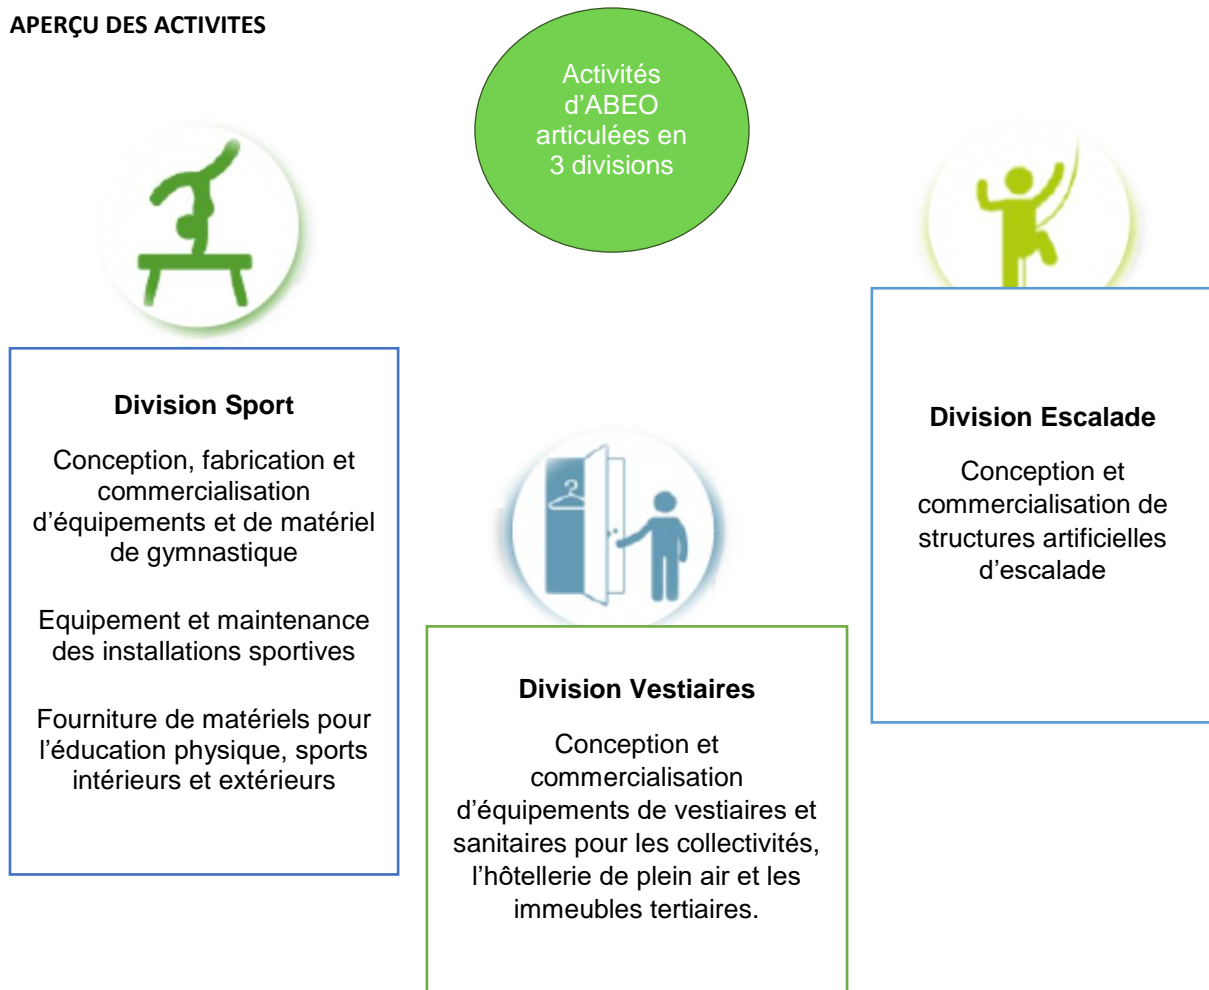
APERÇU DES ACTIVITES

Activités d'ABEO articulées en 3 divisions

Division Sport

Conception, fabrication et commercialisation d'équipements et de matériel de gymnastique

Equipement et maintenance des installations sportives

Fourniture de matériels pour l'éducation physique, sports intérieurs et extérieurs

Division Vestiaires

Conception et commercialisation d'équipements de vestiaires et sanitaires pour les collectivités, l'hôtellerie de plein air et les immeubles tertiaires.

Division Escalade

Conception et commercialisation de structures artificielles d'escalade